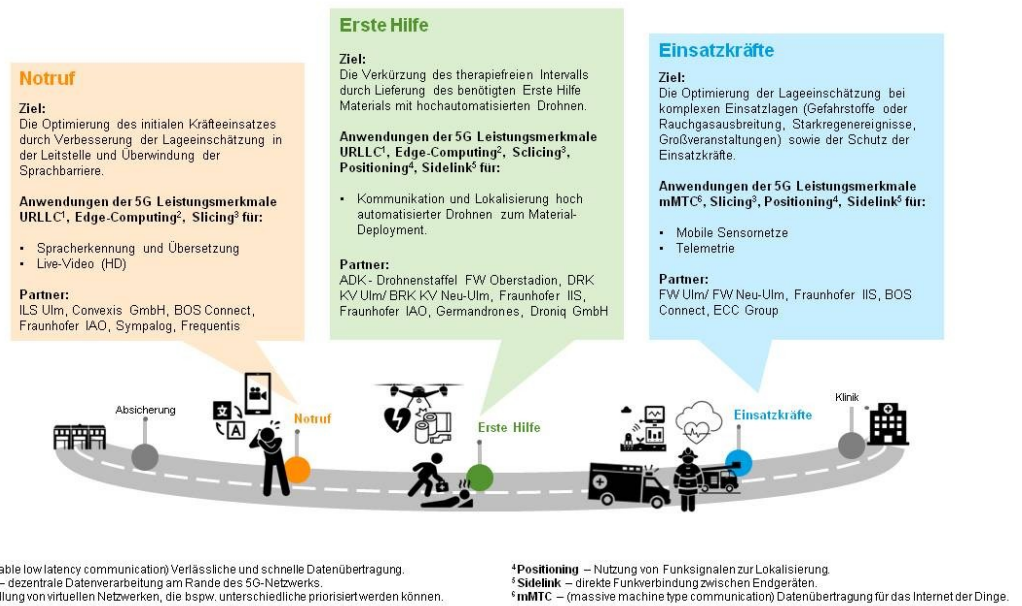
Notruf

Ziel:
Die Optimierung des initialen Kräfteeinsatzes durch Verbesserung der Lageeinschätzung in der Leitstelle und Überwindung der Sprachbarriere.

Anwendungen der 5G Leistungsmerkmale URLLC¹, Edge-Computing², Slicing³ für:

- Spracherkennung und Übersetzung
- Live-Video (HD)

Partner:
ILS Ulm, Convexis GmbH, BOS Connect, Fraunhofer IAO, Sympalog, Frequentis

Erste Hilfe

Ziel:
Die Verkürzung des therapiefreien Intervalls durch Lieferung des benötigten Erste Hilfe Materials mit hochautomatisierten Drohnen.

Anwendungen der 5G Leistungsmerkmale URLLC¹, Edge-Computing², Sclicing³, Positioning⁴, Sidelink⁵ für:

- Kommunikation und Lokalisierung hoch automatisierter Drohnen zum Material-Deployment.

Partner:
ADK - Drohnenstaffel FW Oberstadion, DRK KV Ulm/ BRK KV Neu-Ulm, Fraunhofer IIS, Fraunhofer IAO, Germandrones, Droniq GmbH

Einsatzkräfte

Ziel:
Die Optimierung der Lageeinschätzung bei komplexen Einsatzlagen (Gefahrstoffe oder Rauchgasausbreitung, Starkregenereignisse, Großveranstaltungen) sowie der Schutz der Einsatzkräfte.

Anwendungen der 5G Leistungsmerkmale mMTC⁶, Slicing³, Positioning⁴, Sidelink⁵ für:

- Mobile Sensornetze
- Telemetrie

Partner:
FW Ulm/ FW Neu-Ulm, Fraunhofer IIS, BOS Connect, ECC Group

Absicherung
Notruf
Erste Hilfe
Einsatzkräfte
Klinik

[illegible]able low latency communication) Verlässliche und schnelle Datenübertragung.
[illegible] – dezentrale Datenverarbeitung am Rande des 5G-Netzwerks.
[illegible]llung von virtuellen Netzwerken, die bspw. unterschiedliche priorisiert werden können.

⁴Positioning – Nutzung von Funksignalen zur Lokalisierung.
⁵Sidelink – direkte Funkverbindung zwischen Endgeräten.
⁶mMTC – (massive machine type communication) Datenübertragung für das Internet der Dinge.